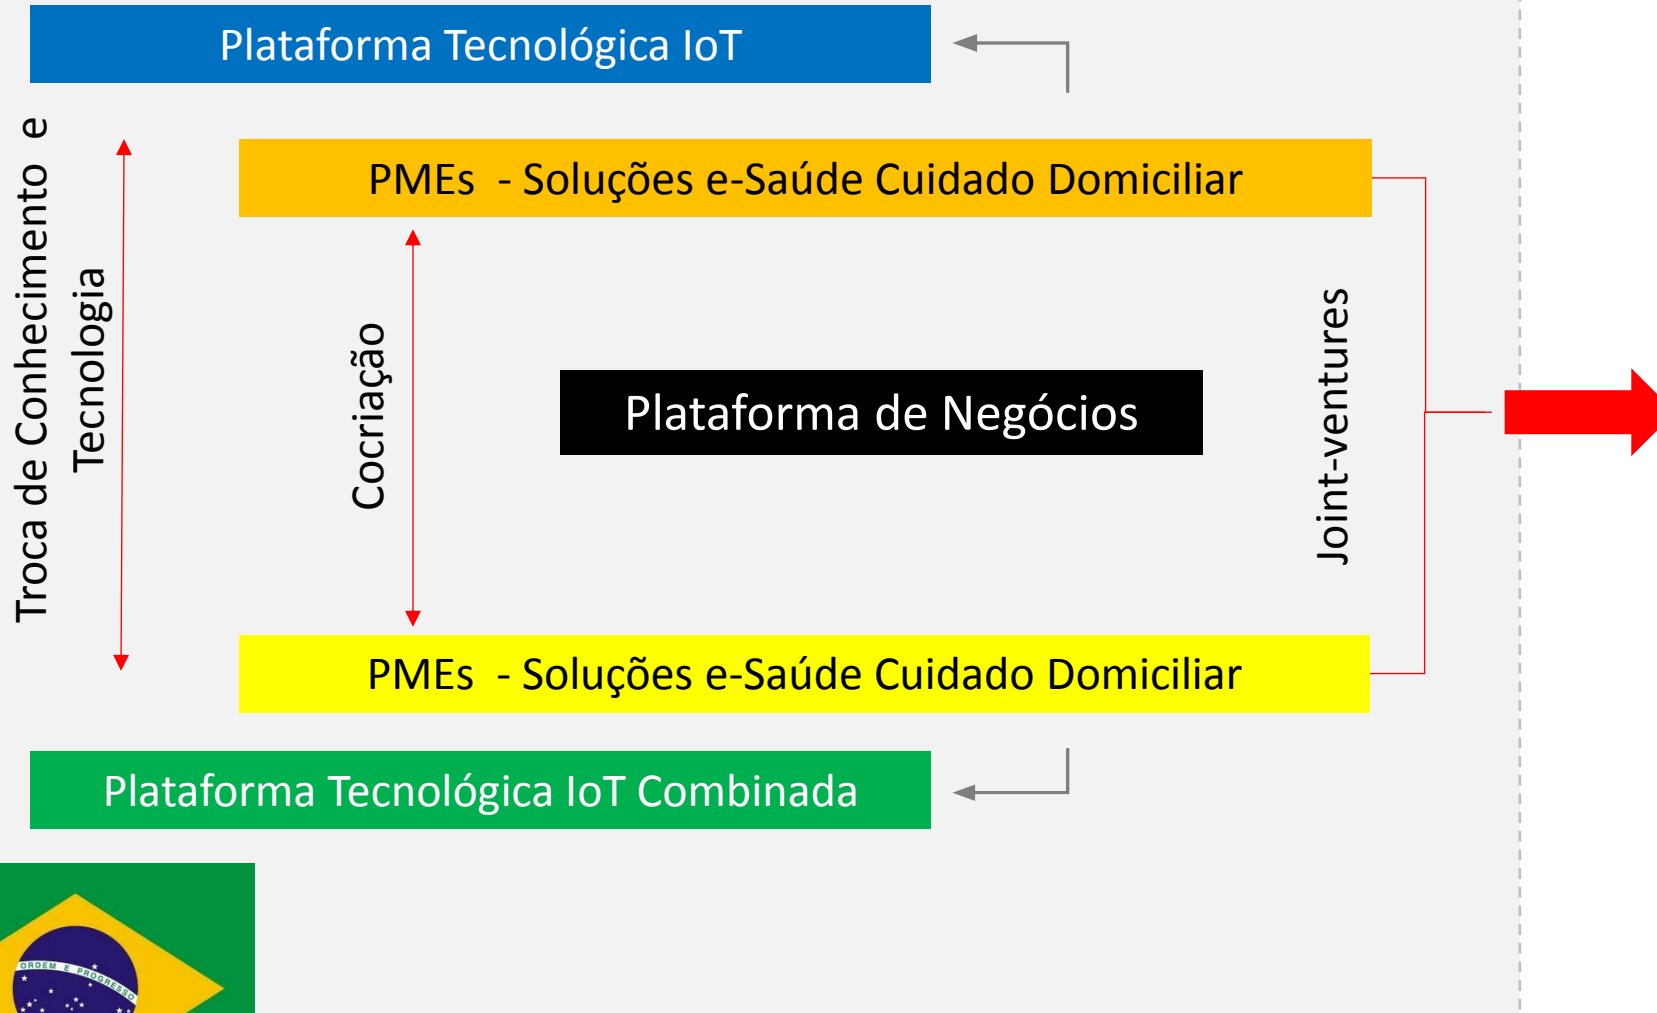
Plataforma Tecnológica IoT

Troca de Conhecimento e Tecnologia

PMEs - Soluções e-Saúde Cuidado Domiciliar

Cocriação

Plataforma de Negócios

Joint-ventures

PMEs - Soluções e-Saúde Cuidado Domiciliar

Plataforma Tecnológica IoT Combinada

ORDEM E PROGRESSO